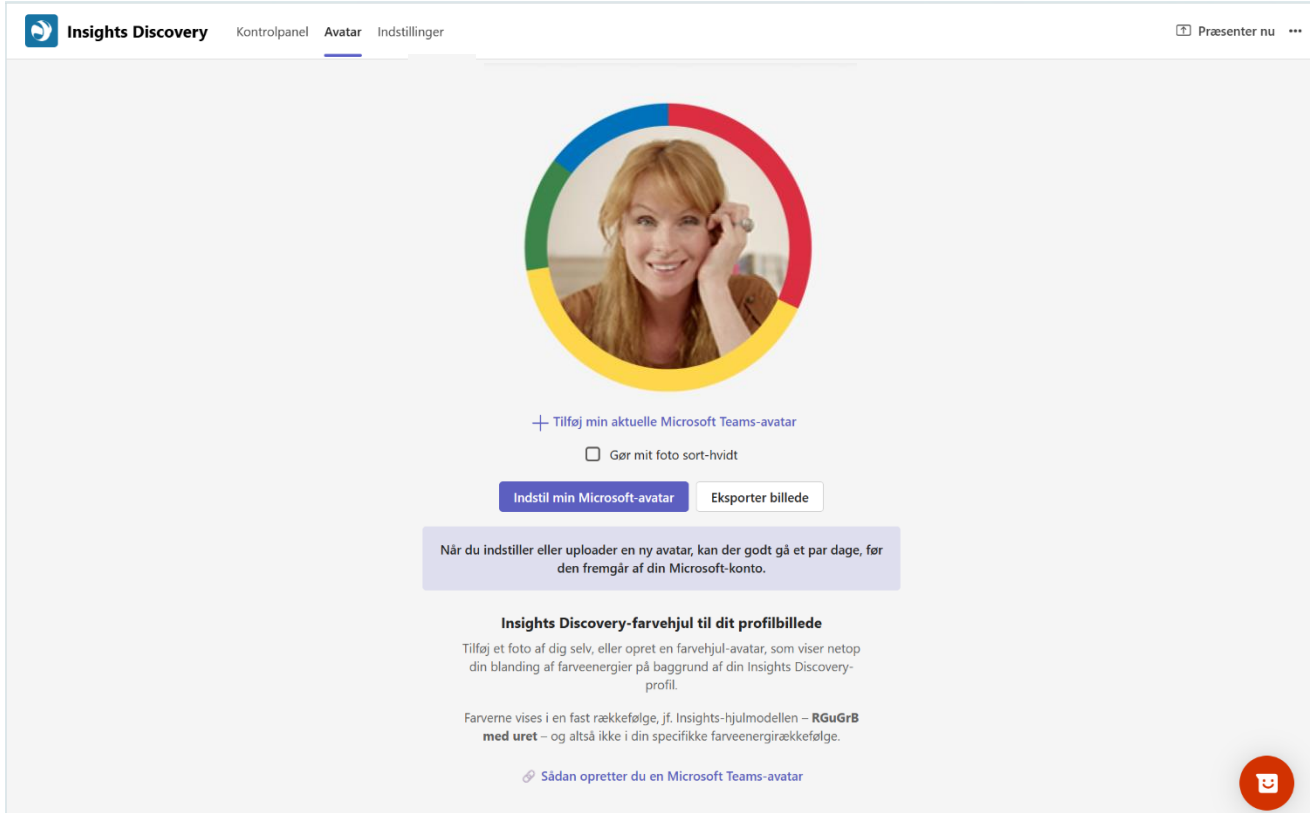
Insights Discovery Kontrolpanel Avatar Indstillinger

Præsenter nu •••

+ Tilføj min aktuelle Microsoft Teams-avatar

Gør mit foto sort-hvidt

Indstil min Microsoft-avatar

Eksporter billede

Når du indstiller eller uploader en ny avatar, kan der godt gå et par dage, før den fremgår af din Microsoft-konto.

Insights Discovery-farvehjul til dit profilbillede

Tilføj et foto af dig selv, eller opret en farvehjul-avatar, som viser netop din blanding af farveenergier på baggrund af din Insights Discovery-profil.

Farverne vises i en fast rækkefølge, jf. Insights-hjulmodellen – **RGuGrB med uret** – og altså ikke i din specifikke farveenergirækkefølge.

Sådan opretter du en Microsoft Teams-avatar